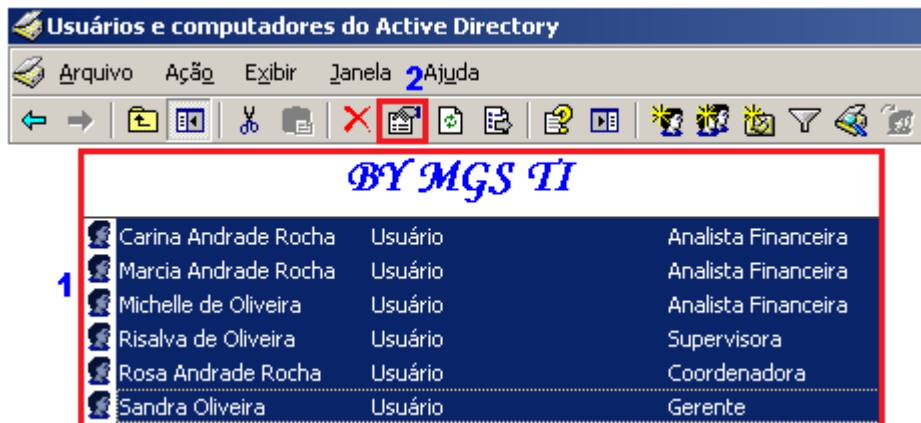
Usuários e computadores do Active Directory

Arquivo Ação Exibir Janela 2 Ajuda

BY MGS TI

1

| | | |
|---|---|---|
| Carina Andrade Rocha | Usuário | Analista Financeira |
| Marcia Andrade Rocha | Usuário | Analista Financeira |
| Michelle de Oliveira | Usuário | Analista Financeira |
| Risalva de Oliveira | Usuário | Supervisora |
| Rosa Andrade Rocha | Usuário | Coordenadora |
| Sandra Oliveira | Usuário | Gerente |